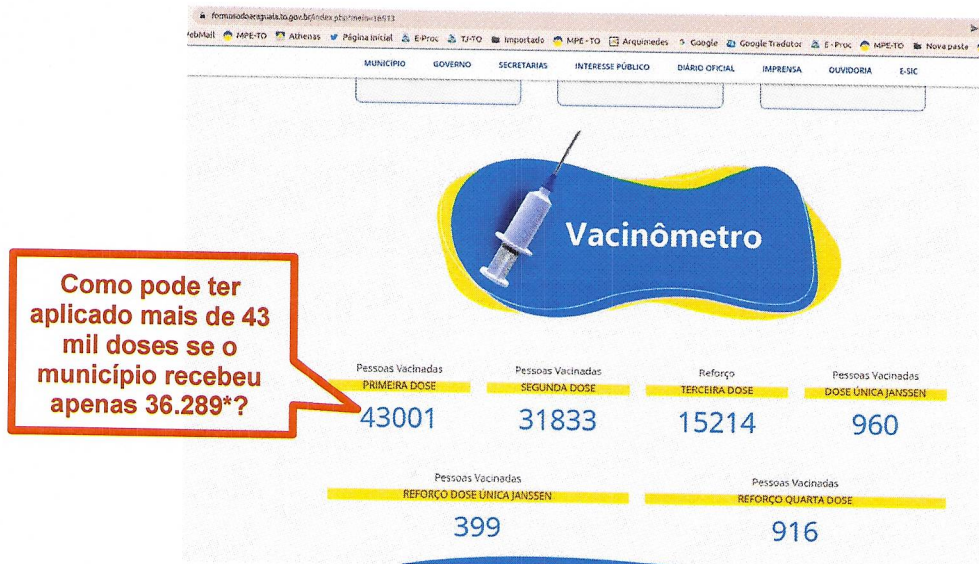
fernandodeaquiais.to.gov.br/index.php?meio=16513

WebMail MPE-TO Athenas Página inicial E-Proc TJ-TO Importado MPE-TO Arquimedes Google Google Tradutor E-Proc MPE-TO Nova pasta

MUNICÍPIO GOVERNO SECRETARIAS INTERESSE PÚBLICO DIÁRIO OFICIAL IMPRENSA OUVIDORIA E-SIC

Vacinômetro

Como pode ter aplicado mais de 43 mil doses se o município recebeu apenas 36.289*?

Pessoas Vacinadas
PRIMEIRA DOSE
43001

Pessoas Vacinadas
SEGUNDA DOSE
31833

Reforço
TERCEIRA DOSE
15214

Pessoas Vacinadas
DOSE ÚNICA JANSSEN
960

Pessoas Vacinadas
REFORÇO DOSE ÚNICA JANSSEN
399

Pessoas Vacinadas
REFORÇO QUARTA DOSE
916